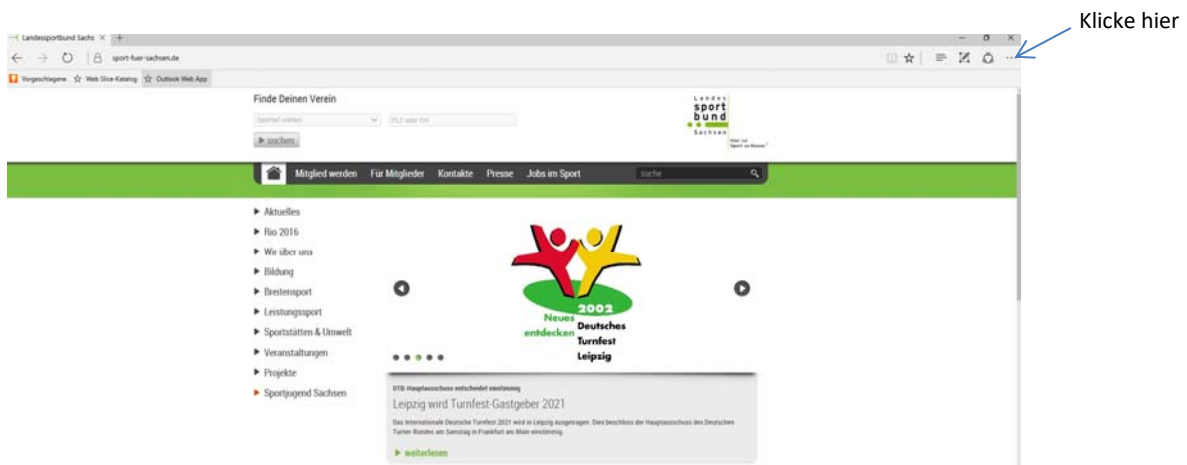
Landessportbund Sachs ×

sport-fuer-sachsen.de

Vorgeschlagene   Web Slice-Katalog   Outlook Web App

Klicke hier

Finde Deinen Verein

Sportart wählen   PLZ oder Ort

▶ suchen

Landes sport bund Sachsen

Mitglied werden   Für Mitglieder   Kontakte   Presse   Jobs im Sport   suche

▶ Aktuelles
▶ Rio 2016
▶ Wir über uns
▶ Bildung
▶ Breitensport
▶ Leistungssport
▶ Sportstätten & Umwelt
▶ Veranstaltungen
▶ Projekte
▶ Sportjugend Sachsen

2002
Neues entdecken
Deutsches Turnfest Leipzig

DTB-Hauptausschuss entscheidet einstimmig

Leipzig wird Turnfest-Gastgeber 2021

Das Internationale Deutsche Turnfest 2021 wird in Leipzig ausgetragen. Dies beschloss der Hauptausschuss des Deutschen Turner-Bundes am Samstag in Frankfurt am Main einstimmig.

▶ weiterlesen